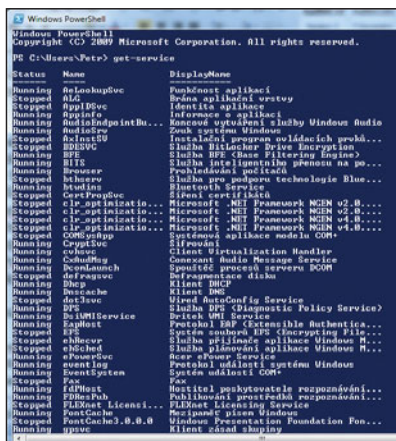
Windows PowerShell

Windows PowerShell
Copyright (C) 2009 Microsoft Corporation. All rights reserved.

PS C:\Users\Petr> get-service

| Status | Name | DisplayName |
|---|---|---|
| Running | AeLookupSvc | Funkčnost aplikací |
| Stopped | ALG | Brána aplikační vrstvy |
| Stopped | AppIDSvc | Identita aplikace |
| Running | Appinfo | Informace o aplikaci |
| Stopped | AudioEndpointBu... | Konzová vytvoření služby Windows Audio |
| Running | AudioSrv | Zvuk systému Windows |
| Stopped | AxInstSV | Instalační program ovládacích prvků... |
| Stopped | BDESVC | Služba BitLocker Drive Encryption |
| Running | BFE | Služba BFE (Base Filtering Engine) |
| Running | BITS | Služba inteligentního přenosu na po... |
| Running | Browser | Prohledávání počítačů |
| Stopped | bthserv | Služba pro podporu technologie Blue... |
| Running | btwdins | Bluetooth Service |
| Stopped | CertPropSvc | Šíření certifikátů |
| Stopped | clr_optimizatio... | Microsoft .NET Framework NGEN v2.0.... |
| Stopped | clr_optimizatio... | Microsoft .NET Framework NGEN v2.0.... |
| Stopped | clr_optimizatio... | Microsoft .NET Framework NGEN v4.0.... |
| Stopped | clr_optimizatio... | Microsoft .NET Framework NGEN v4.0.... |
| Stopped | COMSysApp | Systémová aplikace modelu COM+ |
| Running | CryptSvc | Šifrování |
| Stopped | cvhsvc | Client Virtualization Handler |
| Running | CxAudMsg | Conexant Audio Message Service |
| Running | DcomLaunch | Spouštěč procesů serveru DCOM |
| Stopped | defragsvc | Defragmentace disku |
| Running | Dhcp | Klient DHCP |
| Running | Dnscache | Klient DNS |
| Stopped | dot3svc | Wired AutoConfig Service |
| Running | DPS | Služba DPS (Diagnostic Policy Service) |
| Running | DsiWMIService | Dritek WMI Service |
| Running | EapHost | Protokol EAP (Extensible Authentica... |
| Stopped | EFS | Systém souborů EFS (Encrypting File... |
| Stopped | ehRecvr | Služba přijímače aplikace Windows M... |
| Stopped | ehSched | Služba plánování aplikace Windows M... |
| Running | ePowerSvc | Acer ePower Service |
| Running | eventlog | Protokol událostí systému Windows |
| Running | EventSystem | Systém událostí COM+ |
| Stopped | Fax | Fax |
| Stopped | fdPHost | Hostitel poskytovatele rozpoznávání... |
| Running | FDResPub | Publikování prostředků rozpoznávání... |
| Running | FLEXnet Licensi... | FLEXnet Licensing Service |
| Running | FontCache | Mezipaměť písem Windows |
| Stopped | FontCache3.0.0.0 | Windows Presentation Foundation Fon... |
| Running | gpsvc | Klient zásad skupiny |